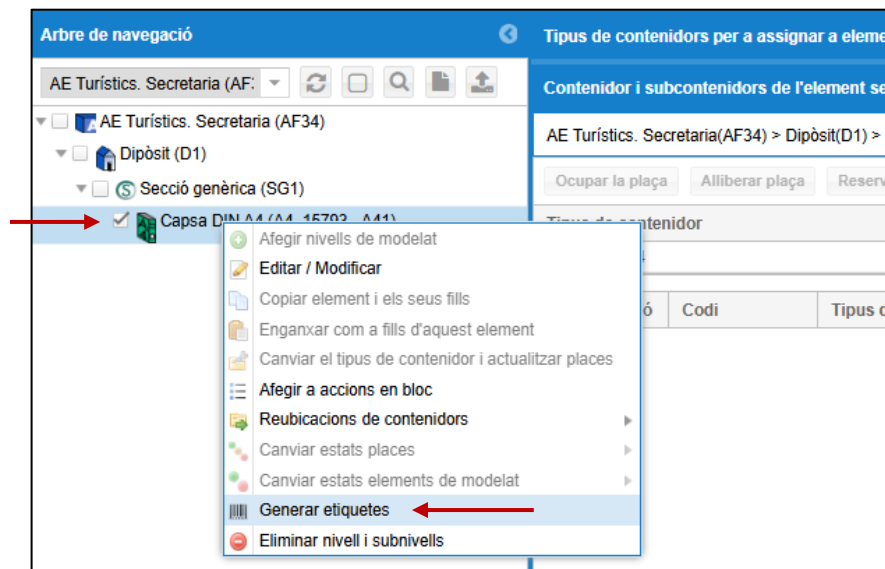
Arbre de navegació

AE Turístics. Secretaria (AF:

AE Turístics. Secretaria (AF34)

Dipòsit (D1)

Secció genèrica (SG1)

Capsa DIN A4 (A4_15793 - A41)

Afegir nivells de modelat

Editar / Modificar

Copiar element i els seus fills

Enganxar com a fills d'aquest element

Canviar el tipus de contenidor i actualitzar places

Afegir a accions en bloc

Reubicacions de contenidors

Canviar estats places

Canviar estats elements de modelat

Generar etiquetes

Eliminar nivell i subnivells

Tipus de contenidors per a assignar a eleme

Contenidor i subcontenidors de l'element se

AE Turístics. Secretaria(AF34) > Dipòsit(D1) >

Ocupar la plaça

Alliberar plaça

Reserv

Tipus de contenidor

ó

Codi

Tipus d